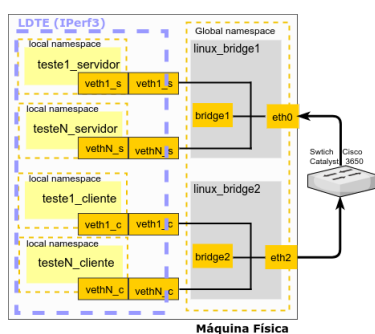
LDTE (IPerf3)

Global namespace

local namespace
teste1_servidor
veth1_s
veth1_s

linux_bridge1

local namespace
testeN_servidor
vethN_s
vethN_s

bridge1
eth0

Swtich Cisco Catalyst 3650

local namespace
teste1_cliente
veth1_c
veth1_c

linux_bridge2

local namespace
testeN_cliente
vethN_c
vethN_c

bridge2
eth2

Máquina Física